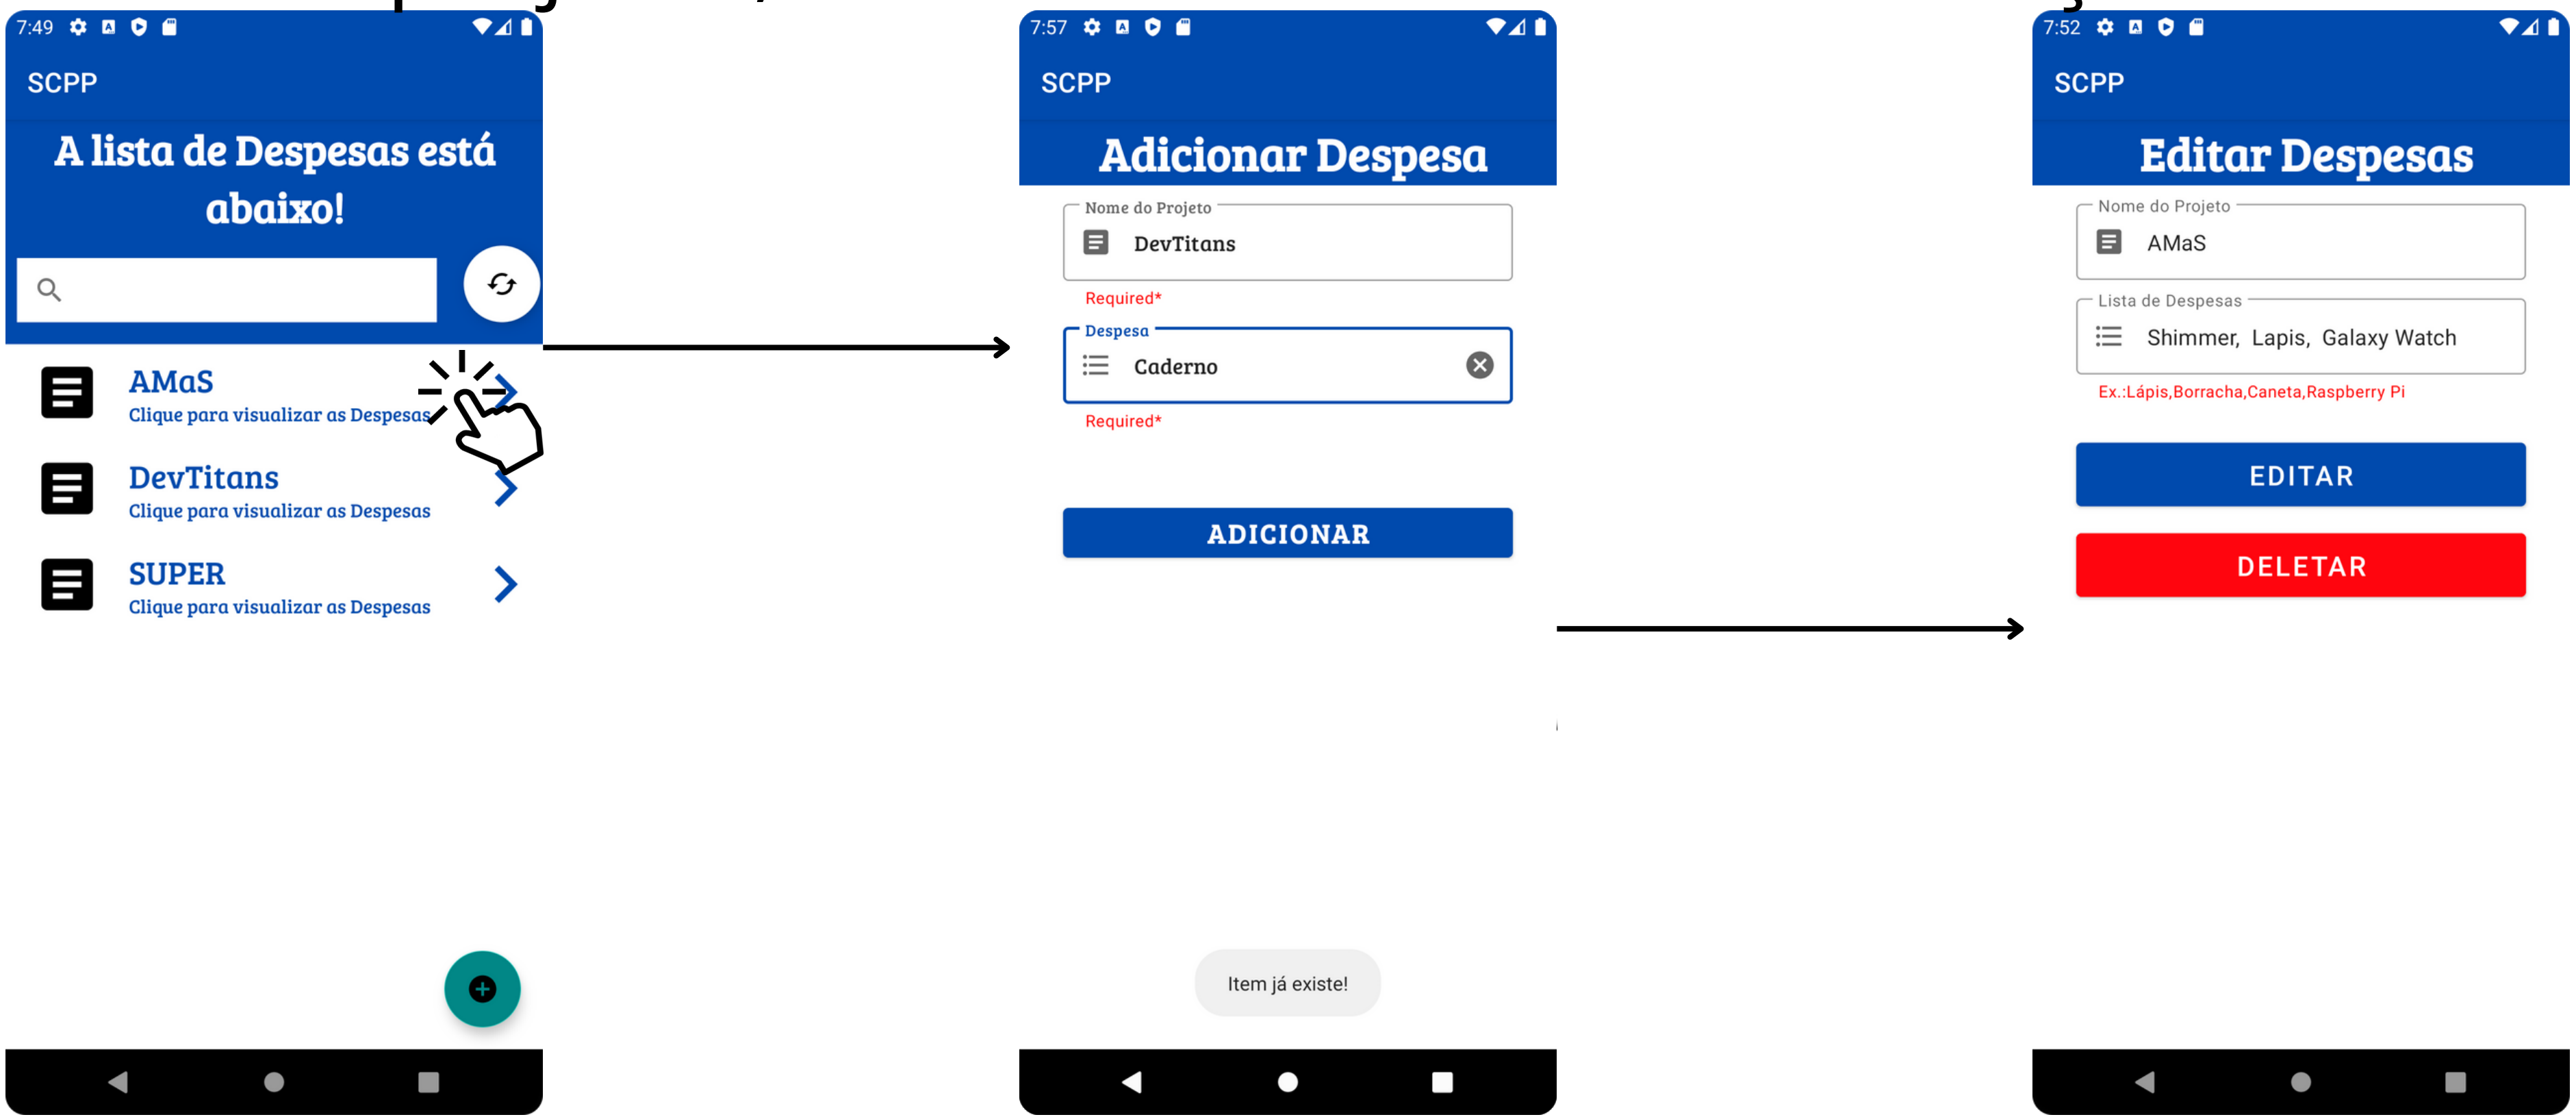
7:49

SCPP

A lista de Despesas está abaixo!

AMaS
Clique para visualizar as Despesas

DevTitans
Clique para visualizar as Despesas

SUPER
Clique para visualizar as Despesas

7:57

SCPP

Adicionar Despesa

Nome do Projeto
DevTitans
Required*

Despesa
Caderno
Required*

ADICIONAR

Item já existe!

7:52

SCPP

Editar Despesas

Nome do Projeto
AMaS

Lista de Despesas
Shimmer, Lapis, Galaxy Watch
Ex.:Lápis,Borracha,Caneta,Raspberry Pi

EDITAR

DELETAR